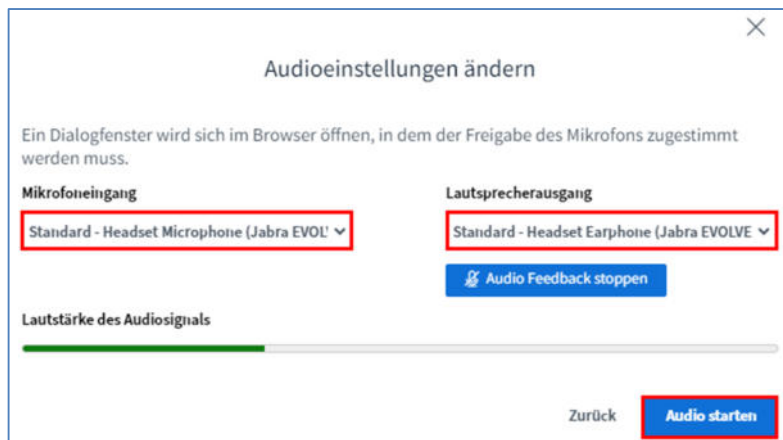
×

Audioeinstellungen ändern

Ein Dialogfenster wird sich im Browser öffnen, in dem der Freigabe des Mikrofons zugestimmt werden muss.

Mikrofoneingang

Standard - Headset Microphone (Jabra EVOL'

Lautsprecherausgang

Standard - Headset Earphone (Jabra EVOLVE

Audio Feedback stoppen

Lautstärke des Audiosignals

Zurück

Audio starten